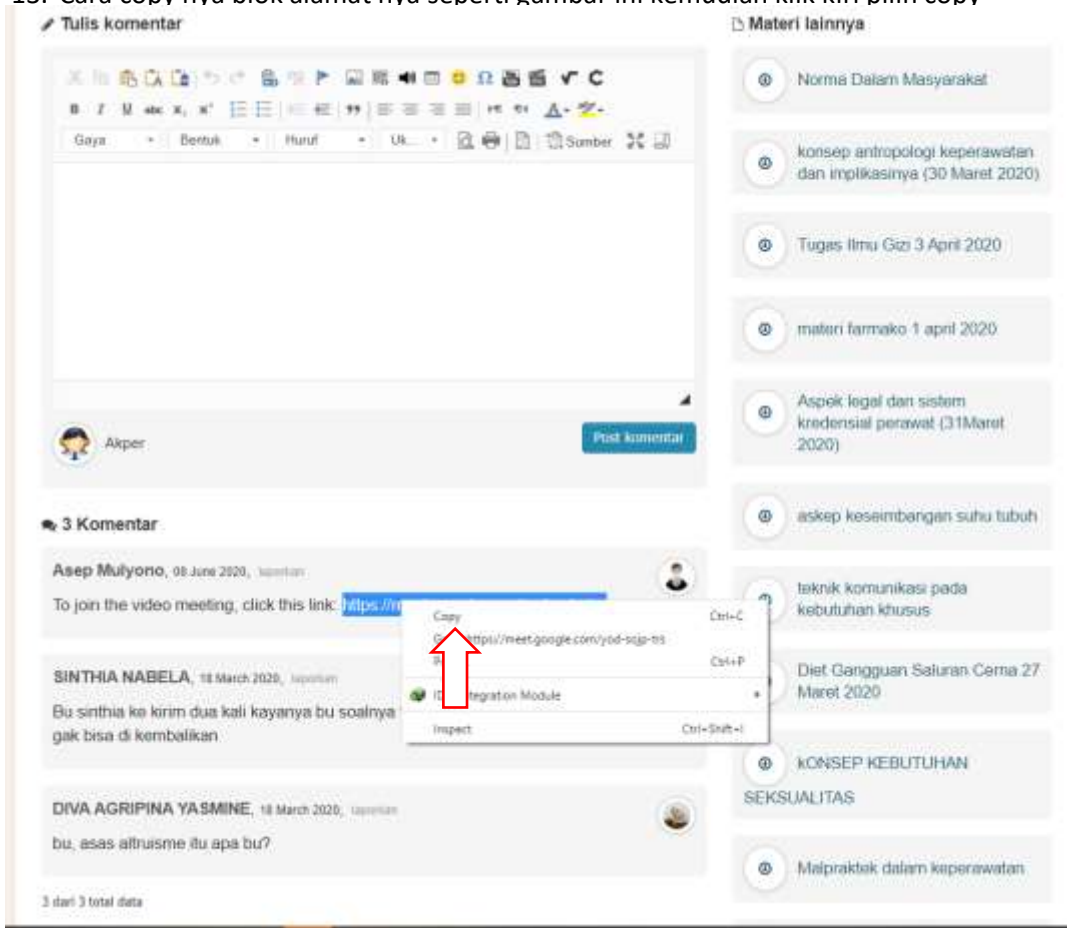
Tulis komentar

B I U abc $x_2$ $x^2$ 99 A-

Gaya Bentuk Huruf Uk... Sumber

Akper

Post komentar

3 Komentar

Asep Mulyono, 08 June 2020, laporkan

To join the video meeting, click this link: https://m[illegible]

Copy Ctrl+C

G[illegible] https://meet.google.com/yod-sqjp-tis

P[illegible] Ctrl+P

ID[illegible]tegration Module

Inspect Ctrl+Shift+I

SINTHIA NABELA, 18 March 2020, laporkan

Bu sinthia ke kirim dua kali kayanya bu soalnya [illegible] gak bisa di kembalikan

DIVA AGRIPINA YASMINE, 18 March 2020, laporkan

bu, asas altruisme itu apa bu?

3 dari 3 total data

Materi lainnya

Norma Dalam Masyarakat

konsep antropologi keperawatan dan implikasinya (30 Maret 2020)

Tugas Ilmu Gizi 3 April 2020

materi farmako 1 april 2020

Aspek legal dan sistem kredensial perawat (31Maret 2020)

askep keseimbangan suhu tubuh

teknik komunikasi pada kebutuhan khusus

Diet Gangguan Saluran Cerna 27 Maret 2020

kONSEP KEBUTUHAN SEKSUALITAS

Malpraktek dalam keperawatan